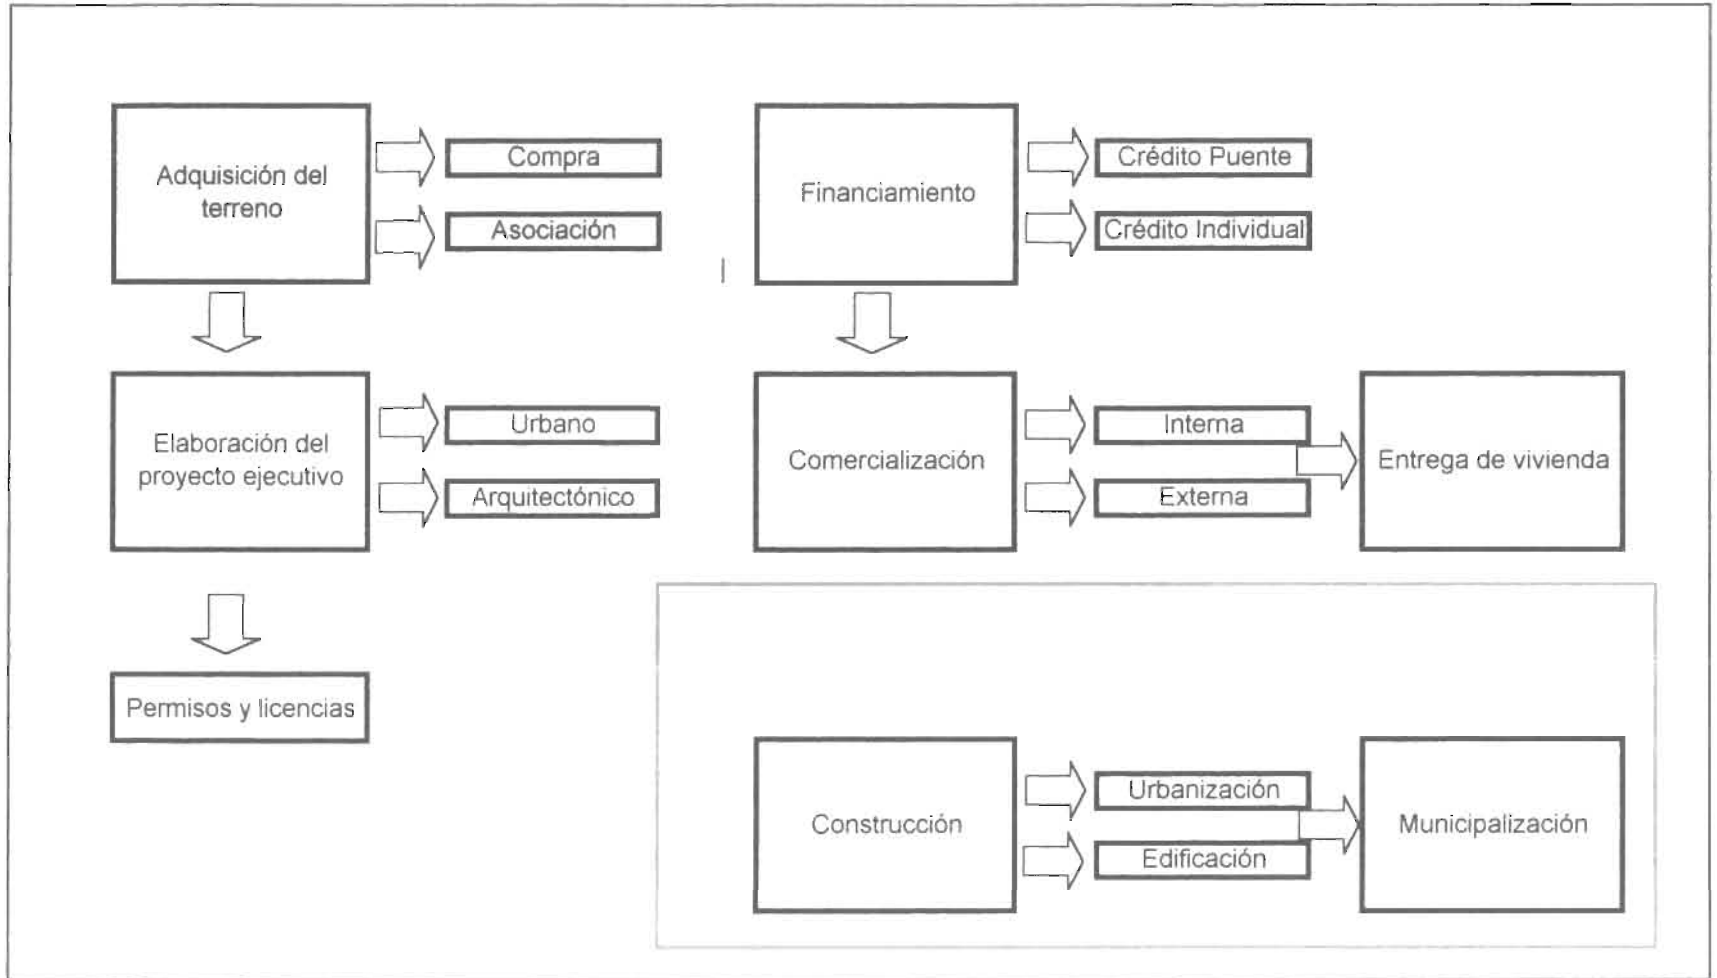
Adquisición del terreno

Compra

Asociación

Financiamiento

Crédito Puente

Crédito Individual

Elaboración del proyecto ejecutivo

Urbano

Arquitectónico

Comercialización

Interna

Externa

Entrega de vivienda

Permisos y licencias

Construcción

Urbanización

Edificación

Municipalización